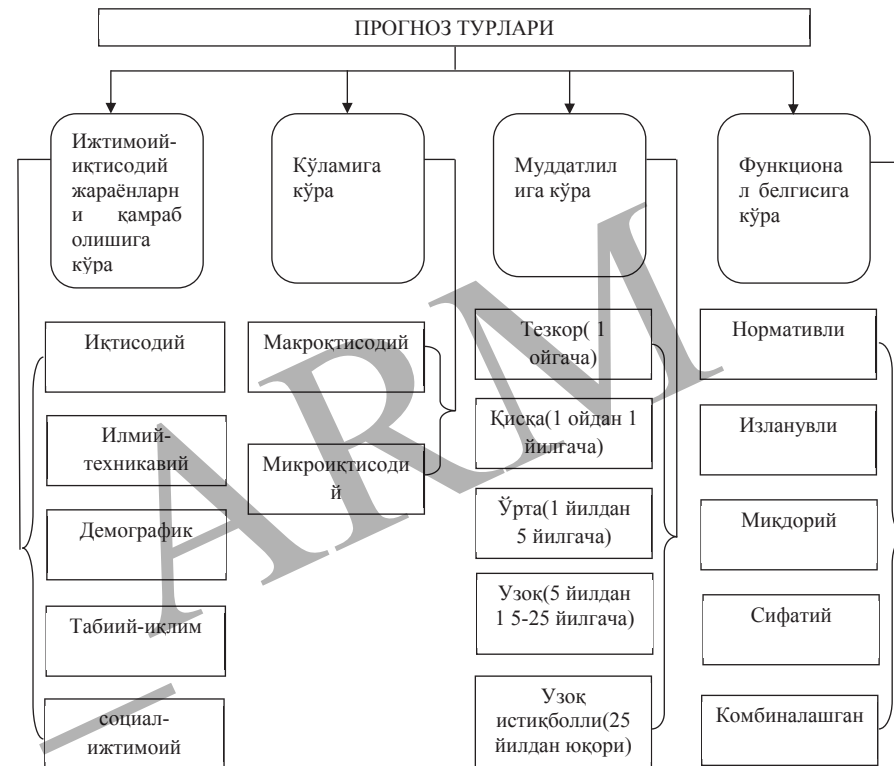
ПРОГНОЗ ТУРЛАРИ

Ижтимоий-иқтисодий жараёнларни қамраб олишига кўра

Иқтисодий

Илмий-техникавий

Демографик

Табиий-иқлим

социал-ижтимоий

Кўламига кўра

Макроқтисодий

Микроиқтисодий

Муддатлилига кўра

Тезкор( 1 ойгача)

Қисқа(1 ойдан 1 йилгача)

Ўрта(1 йилдан 5 йилгача)

Узоқ(5 йилдан 1 5-25 йилгача)

Узоқ истикболли(25 йилдан юқори)

Функционал белгисига кўра

Нормативли

Изланувли

Миқдорий

Сифатий

Комбиналашган

ARM